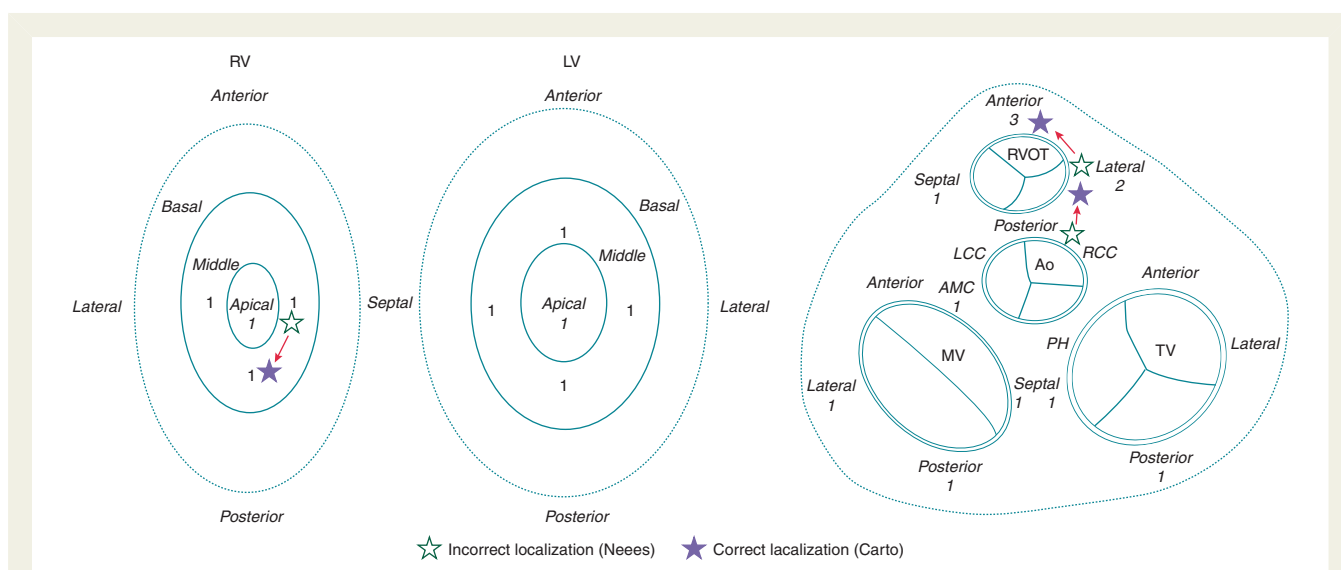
RV

Anterior

Basal

Middle

1 Apical 1 1

1

Lateral

Septal

Posterior

LV

Anterior

Basal

1

Middle

1 Apical 1 1

1

Lateral

Posterior

Anterior 3

RVOT

Lateral 2

Septal 1

Posterior

LCC

Ao

RCC

Anterior

AMC 1

MV

PH

TV

Anterior

Lateral

Lateral 1

Septal 1

1

Posterior 1

Posterior 1

Incorrect localization (Neees)

Correct lacalization (Carto)